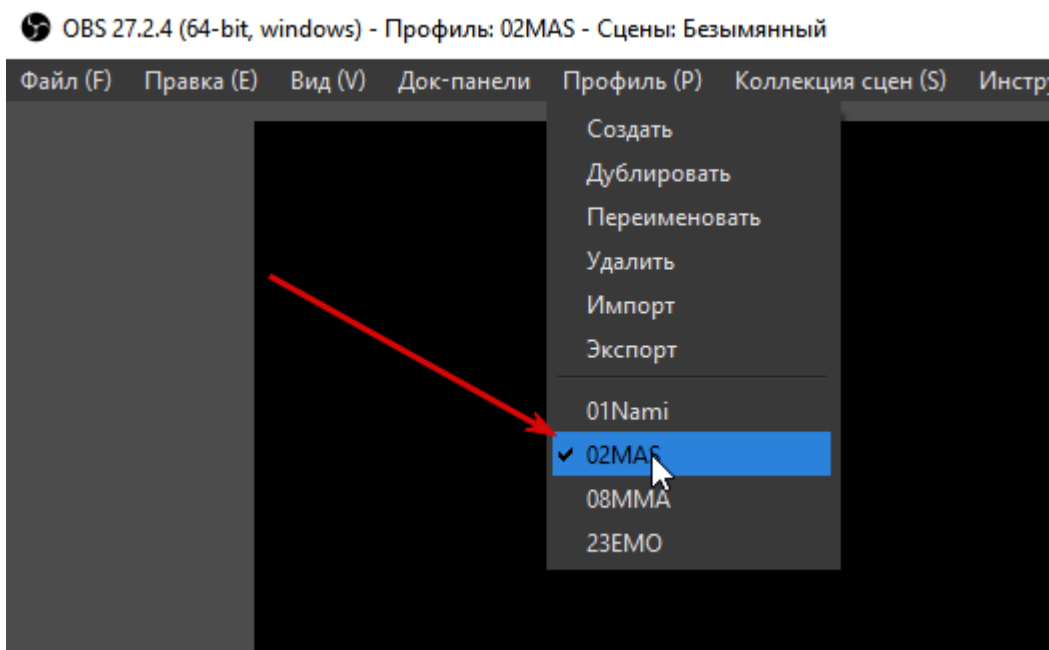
OBS 27.2.4 (64-bit, windows) - Профиль: 02MAS - Сцены: Безымянный

Файл (F) Правка (E) Вид (V) Док-панели Профиль (P) Коллекция сцен (S) Инстр

Создать
Дублировать
Переименовать
Удалить
Импорт
Экспорт
01Nami
✔ 02MAS
08MMA
23EMO